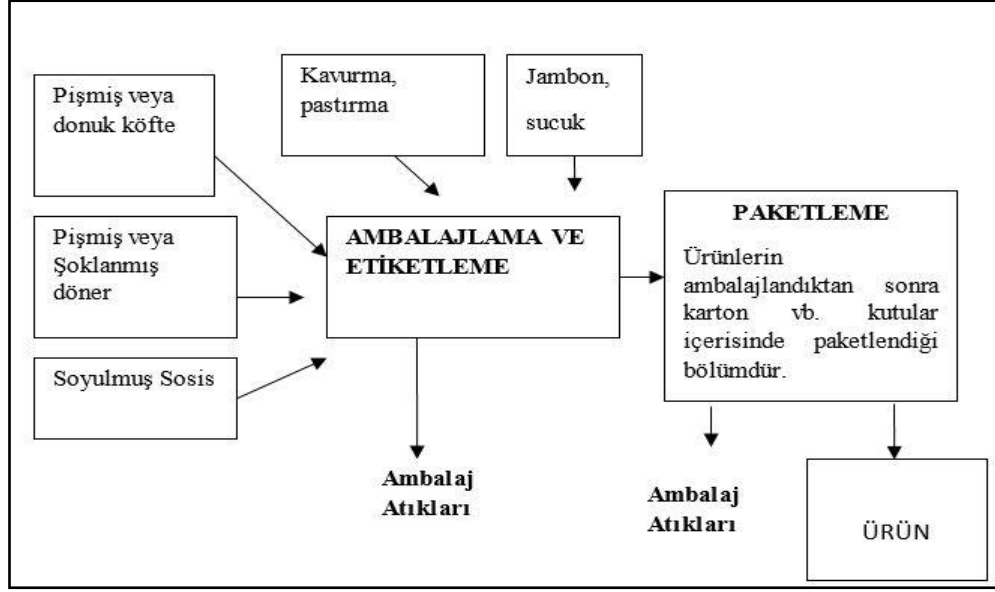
Pişmiş veya donuk köfte

Kavurma, pastırma

Jambon, sucuk

Pişmiş veya Şoklanmış döner

AMBALAJLAMA VE ETİKETLEME

PAKETLEME

Ürünlerin ambalajlandıktan sonra karton vb. kutular içerisinde paketlendiği bölümdür.

Soyulmuş Sosis

Ambalaj Atıkları

Ambalaj Atıkları

ÜRÜN